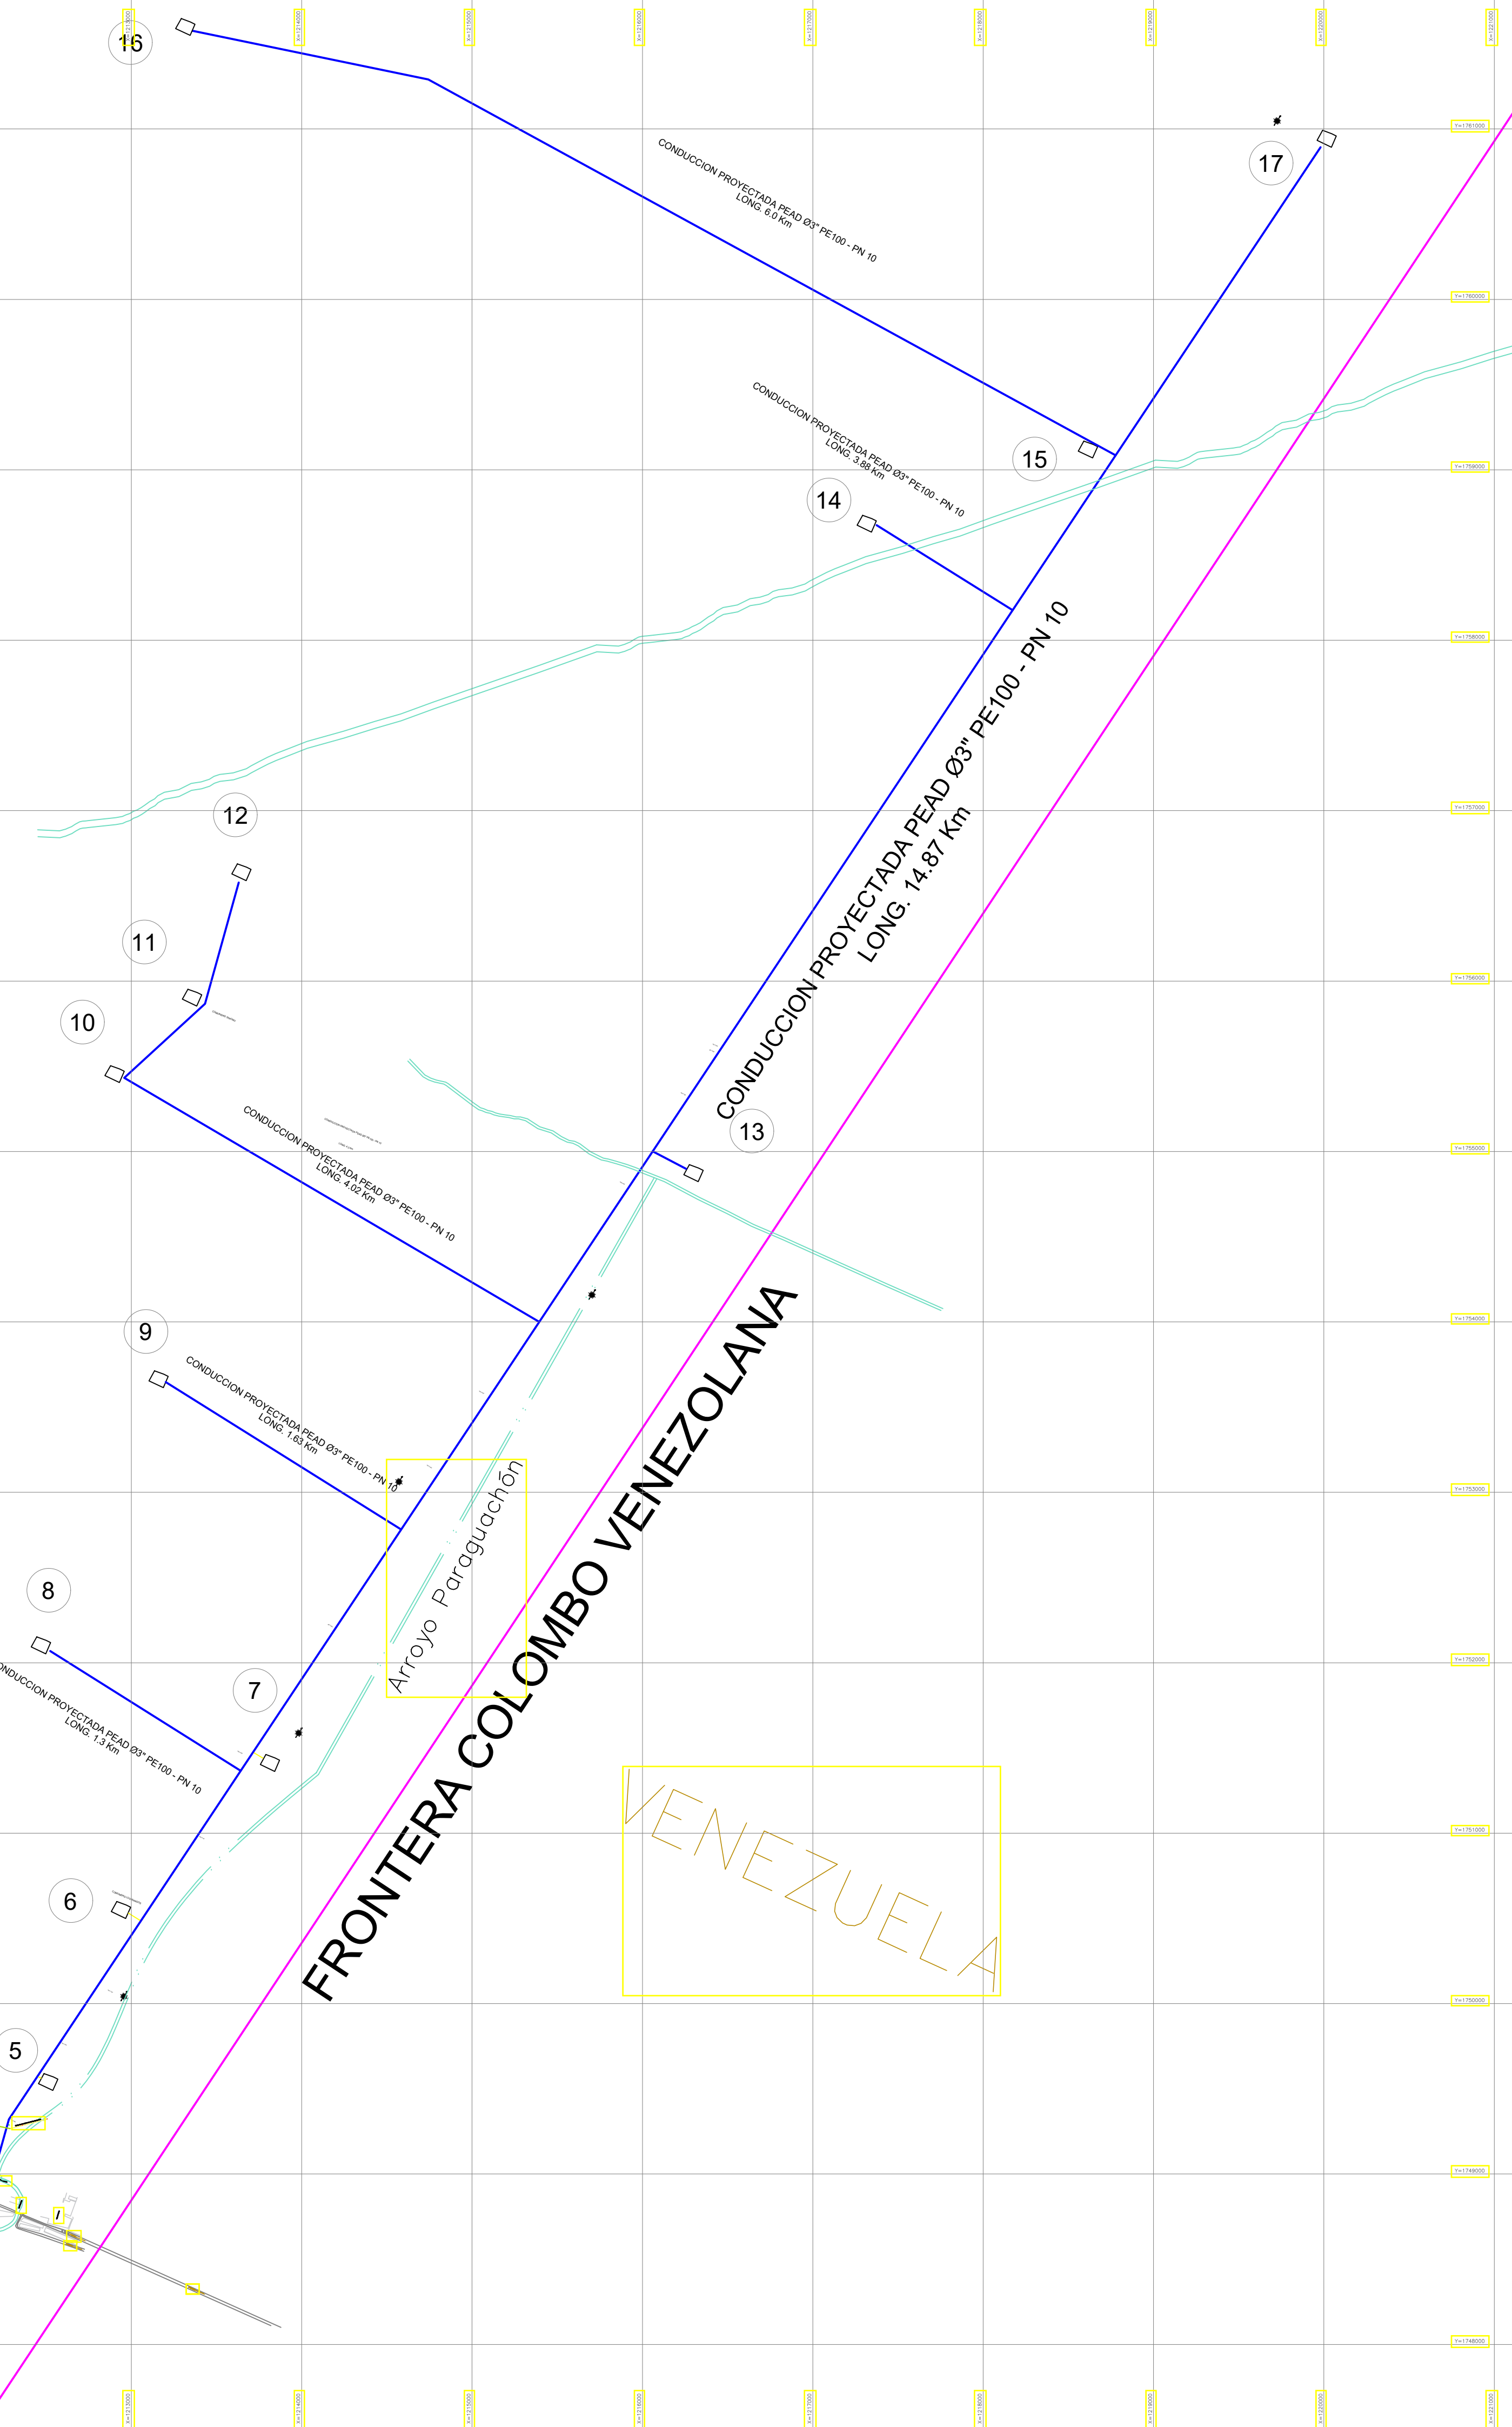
16

X=1213000 X=1214000 X=1215000 X=1216000 X=1217000 X=1218000 X=1219000 X=1220000 X=1221000

CONDUCCION PROYECTADA PEAD Ø3" PE100 - PN 10
LONG. 6.0 Km

17

Y=1761000

Y=1760000

CONDUCCION PROYECTADA PEAD Ø3" PE100 - PN 10
LONG. 3.88 Km

15

14

Y=1759000

Y=1758000

CONDUCCION PROYECTADA PEAD Ø3" PE100 - PN 10
LONG. 14.87 Km

12

Y=1757000

11

Y=1756000

10

CONDUCCION PROYECTADA PEAD Ø3" PE100 - PN 10
LONG. 4.02 Km

13

Y=1755000

FRONTERA COLOMBO VENEZOLANA

9

Y=1754000

CONDUCCION PROYECTADA PEAD Ø3" PE100 - PN 10
LONG. 1.63 Km

Arroyo Paraguachón

Y=1753000

8

7

Y=1752000

ONDUCCION PROYECTADA PEAD Ø3" PE100 - PN 10
LONG. 1.3 Km

VENEZUELA

Y=1751000

6

Y=1750000

5

Y=1749000

Y=1748000

X=1213000 X=1214000 X=1215000 X=1216000 X=1217000 X=1218000 X=1219000 X=1220000 X=1221000